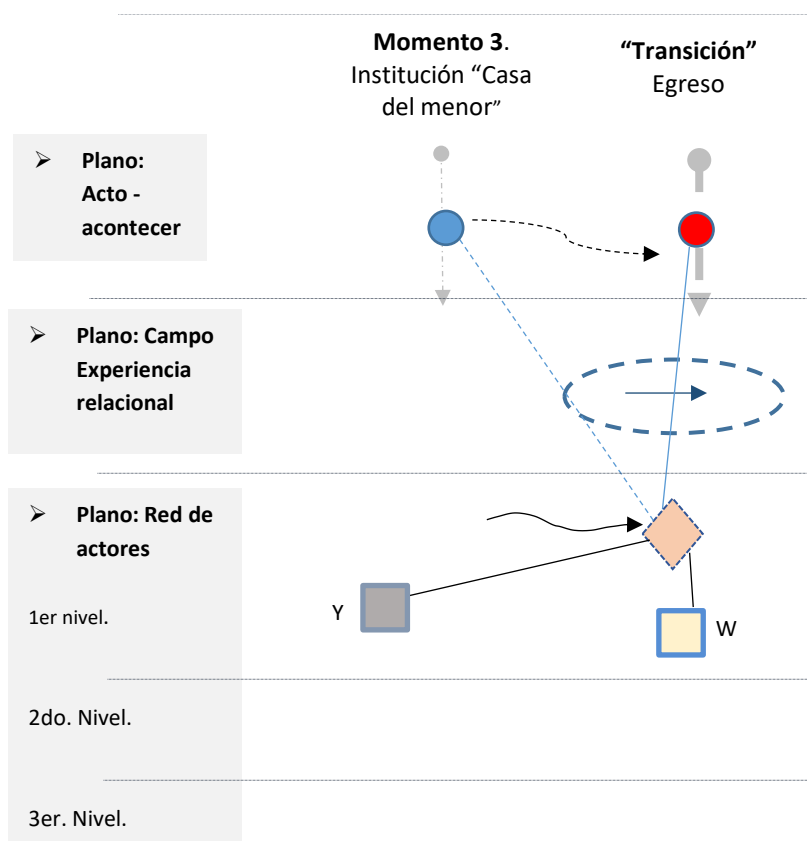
**Momento 3**. Institución "Casa del menor"

**"Transición"** Egreso

➢ **Plano: Acto - acontecer**

➢ **Plano: Campo Experiencia relacional**

➢ **Plano: Red de actores**

1er nivel.

Y

W

2do. Nivel.

3er. Nivel.